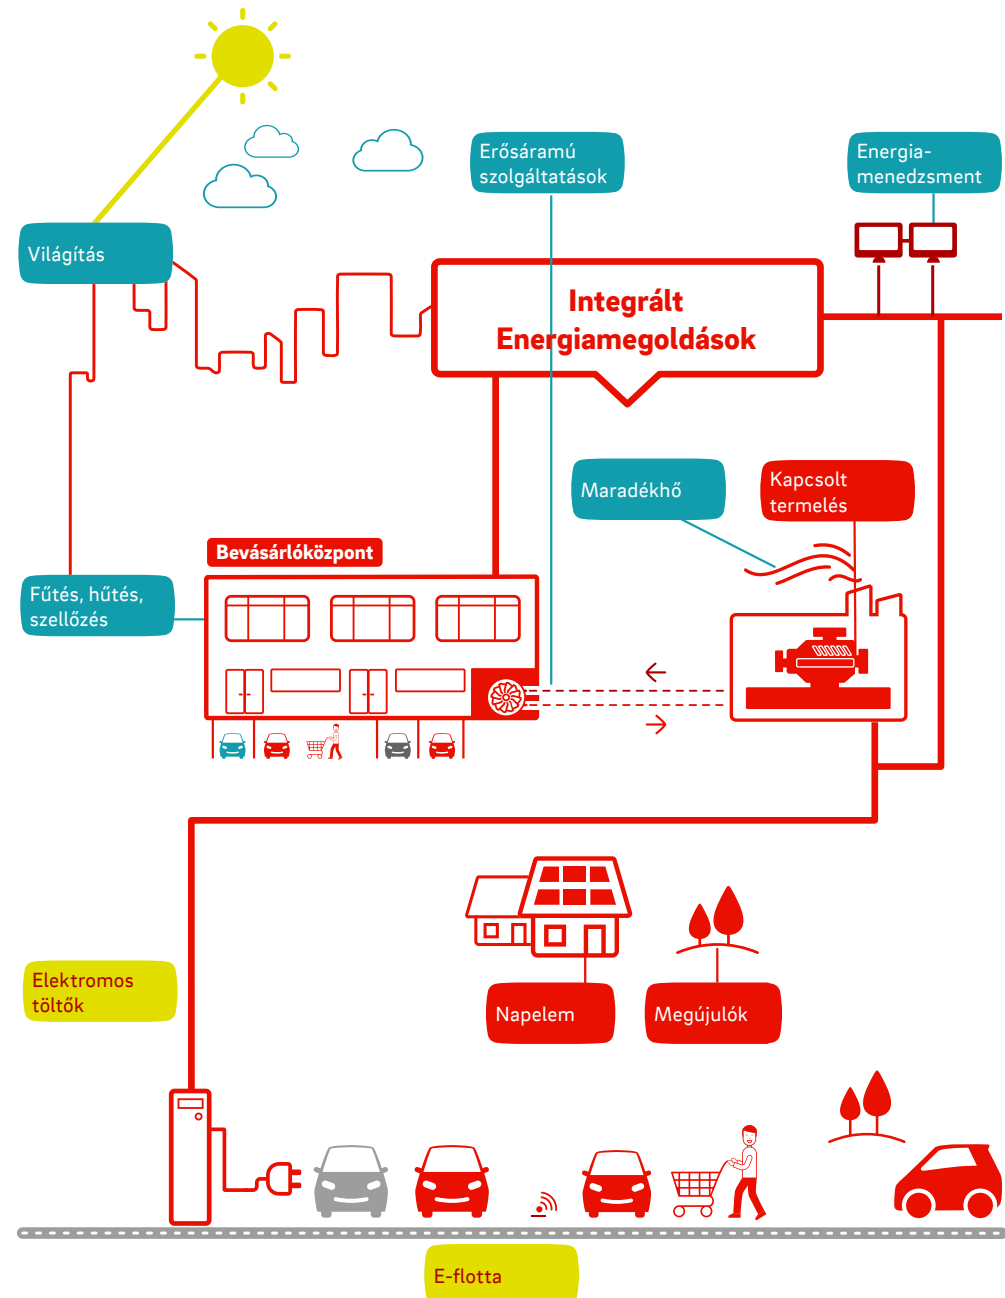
Erősáramú szolgáltatások

Energia-menedzsment

Világítás

Integrált Energiamegoldások

Maradékhő

Kapcsolt termelés

Bevásárlóközpont

Fűtés, hűtés, szellőzés

Elektromos töltők

Napelem

Megújulók

E-flotta